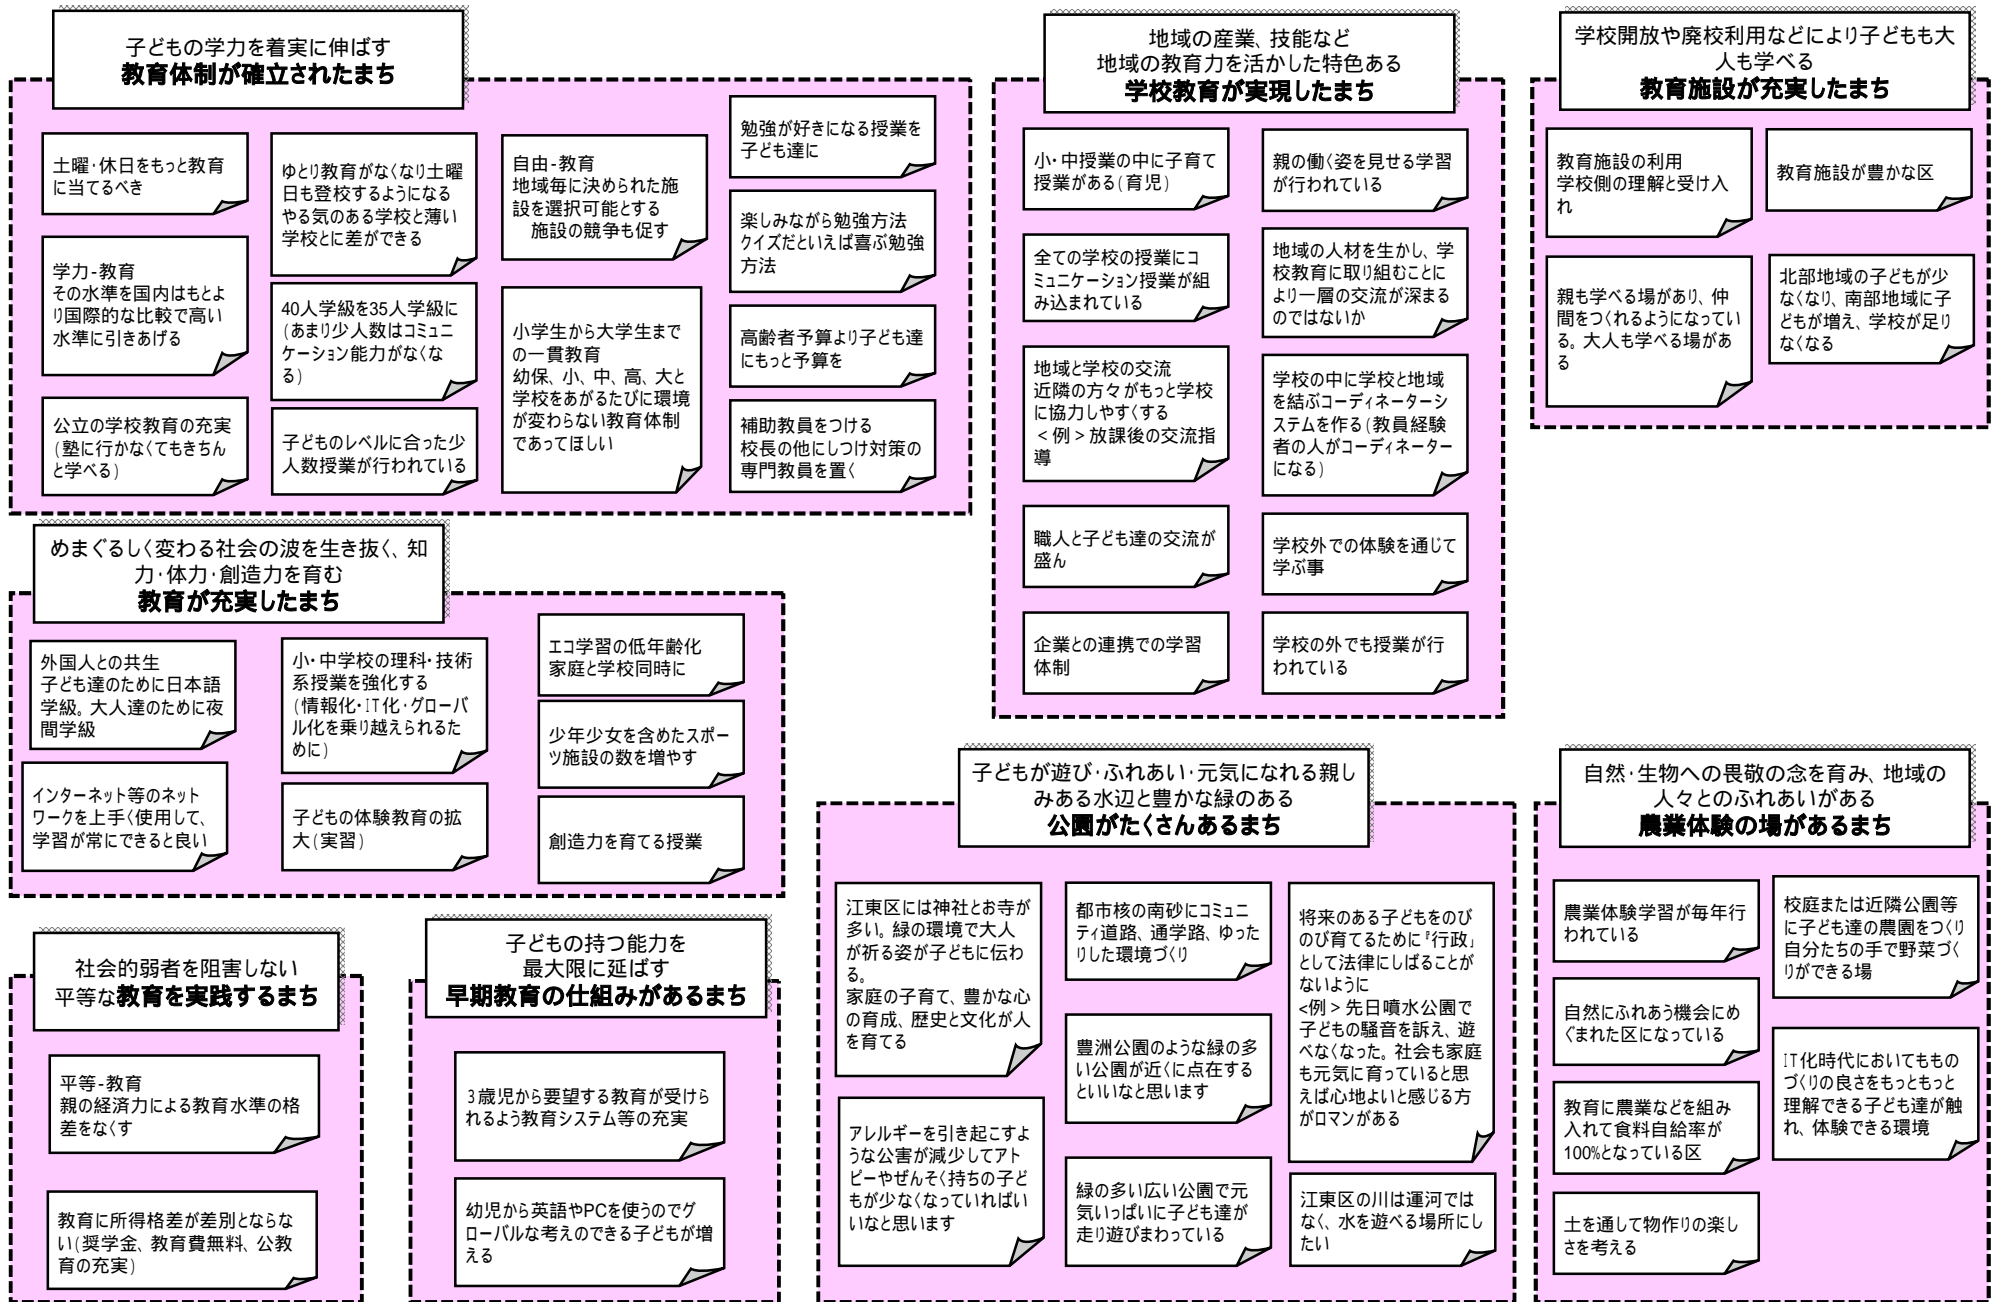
子どもの学力を着実に伸ばす
教育体制が確立されたまち

土曜･休日をもっと教育に当てるべき

学力-教育
その水準を国内はもとより国際的な比較で高い水準に引きあげる

公立の学校教育の充実（塾に行かなくてもきちんと学べる）

ゆとり教育がなくなり土曜日も登校するようになるやる気のある学校と薄い学校とに差ができる

40人学級を35人学級に（あまり少人数はコミュニケーション能力がなくなる）

子どものレベルに合った少人数授業が行われている

自由-教育
地域毎に決められた施設を選択可能とする
施設の競争も促す

小学生から大学生までの一貫教育
幼保、小、中、高、大と学校をあがるたびに環境が変わらない教育体制であってほしい

勉強が好きになる授業を子ども達に

楽しみながら勉強方法クイズだといえば喜ぶ勉強方法

高齢者予算より子ども達にもっと予算を

補助教員をつける
校長の他にしつけ対策の専門教員を置く

地域の産業、技能など
地域の教育力を活かした特色ある
学校教育が実現したまち

小･中授業の中に子育て授業がある（育児）

全ての学校の授業にコミュニケーション授業が組み込まれている

地域と学校の交流
近隣の方々がもっと学校に協力しやすくする
＜例＞放課後の交流指導

職人と子ども達の交流が盛ん

企業との連携での学習体制

親の働く姿を見せる学習が行われている

地域の人材を生かし、学校教育に取り組むことにより一層の交流が深まるのではないか

学校の中に学校と地域を結ぶコーディネーターシステムを作る（教員経験者の人がコーディネーターになる）

学校外での体験を通じて学ぶ事

学校の外でも授業が行われている

学校開放や廃校利用などにより子どもも大人も学べる
教育施設が充実したまち

教育施設の利用
学校側の理解と受け入れ

教育施設が豊かな区

親も学べる場があり、仲間をつくれるようになっている。大人も学べる場がある

北部地域の子どもが少なくなり、南部地域に子どもが増え、学校が足りなくなる

めまぐるしく変わる社会の波を生き抜く、知力･体力･創造力を育む
教育が充実したまち

外国人との共生
子ども達のために日本語学級、大人達のために夜間学級

インターネット等のネットワークを上手く使用して、学習が常にできると良い

小･中学校の理科･技術系授業を強化する（情報化･IT化･グローバル化を乗り越えられるために）

子どもの体験教育の拡大（実習）

エコ学習の低年齢化
家庭と学校同時に

少年少女を含めたスポーツ施設の数を増やす

創造力を育てる授業

社会的弱者を阻害しない
平等な教育を実践するまち

平等-教育
親の経済力による教育水準の格差をなくす

教育に所得格差が差別とならない（奨学金、教育費無料、公教育の充実）

子どもの持つ能力を
最大限に延ばす
早期教育の仕組みがあるまち

3歳児から要望する教育が受けられるよう教育システム等の充実

幼児から英語やPCを使うのでグローバルな考えのできる子どもが増える

子どもが遊び･ふれあい･元気になれる親しみある水辺と豊かな緑のある
公園がたくさんあるまち

江東区には神社とお寺が多い。緑の環境で大人が祈る姿が子どもに伝わる。
家庭の子育て、豊かな心の育成、歴史と文化が人を育てる

アレルギーを引き起こすような公害が減少してアトピーやぜんそく持ちの子どもが少なくなっていればいいなと思います

都市核の南砂にコミュニティ道路、通学路、ゆったりした環境づくり

豊洲公園のような緑の多い公園が近くに点在するといいなと思います

緑の多い広い公園で元気いっぱいに子ども達が走り遊びまわっている

将来のある子どもをのびのび育てるために『行政』として法律にしばることがないように
<例＞先日噴水公園で子どもの騒音を訴え、遊べなくなった。社会も家庭も元気に育っていると思えば心地よいと感じる方がロマンがある

江東区の川は運河ではなく、水を遊べる場所にしたい

自然･生物への畏敬の念を育み、地域の人々とのふれあいがある
農業体験の場があるまち

農業体験学習が毎年行われている

自然にふれあう機会にめぐまれた区になっている

教育に農業などを組み入れて食料自給率が100%となっている区

土を通して物作りの楽しさを考える

校庭または近隣公園等に子ども達の農園をつくり自分たちの手で野菜づくりができる場

IT化時代においてもものづくりの良さをもっともっと理解できる子ども達が触れ、体験できる環境